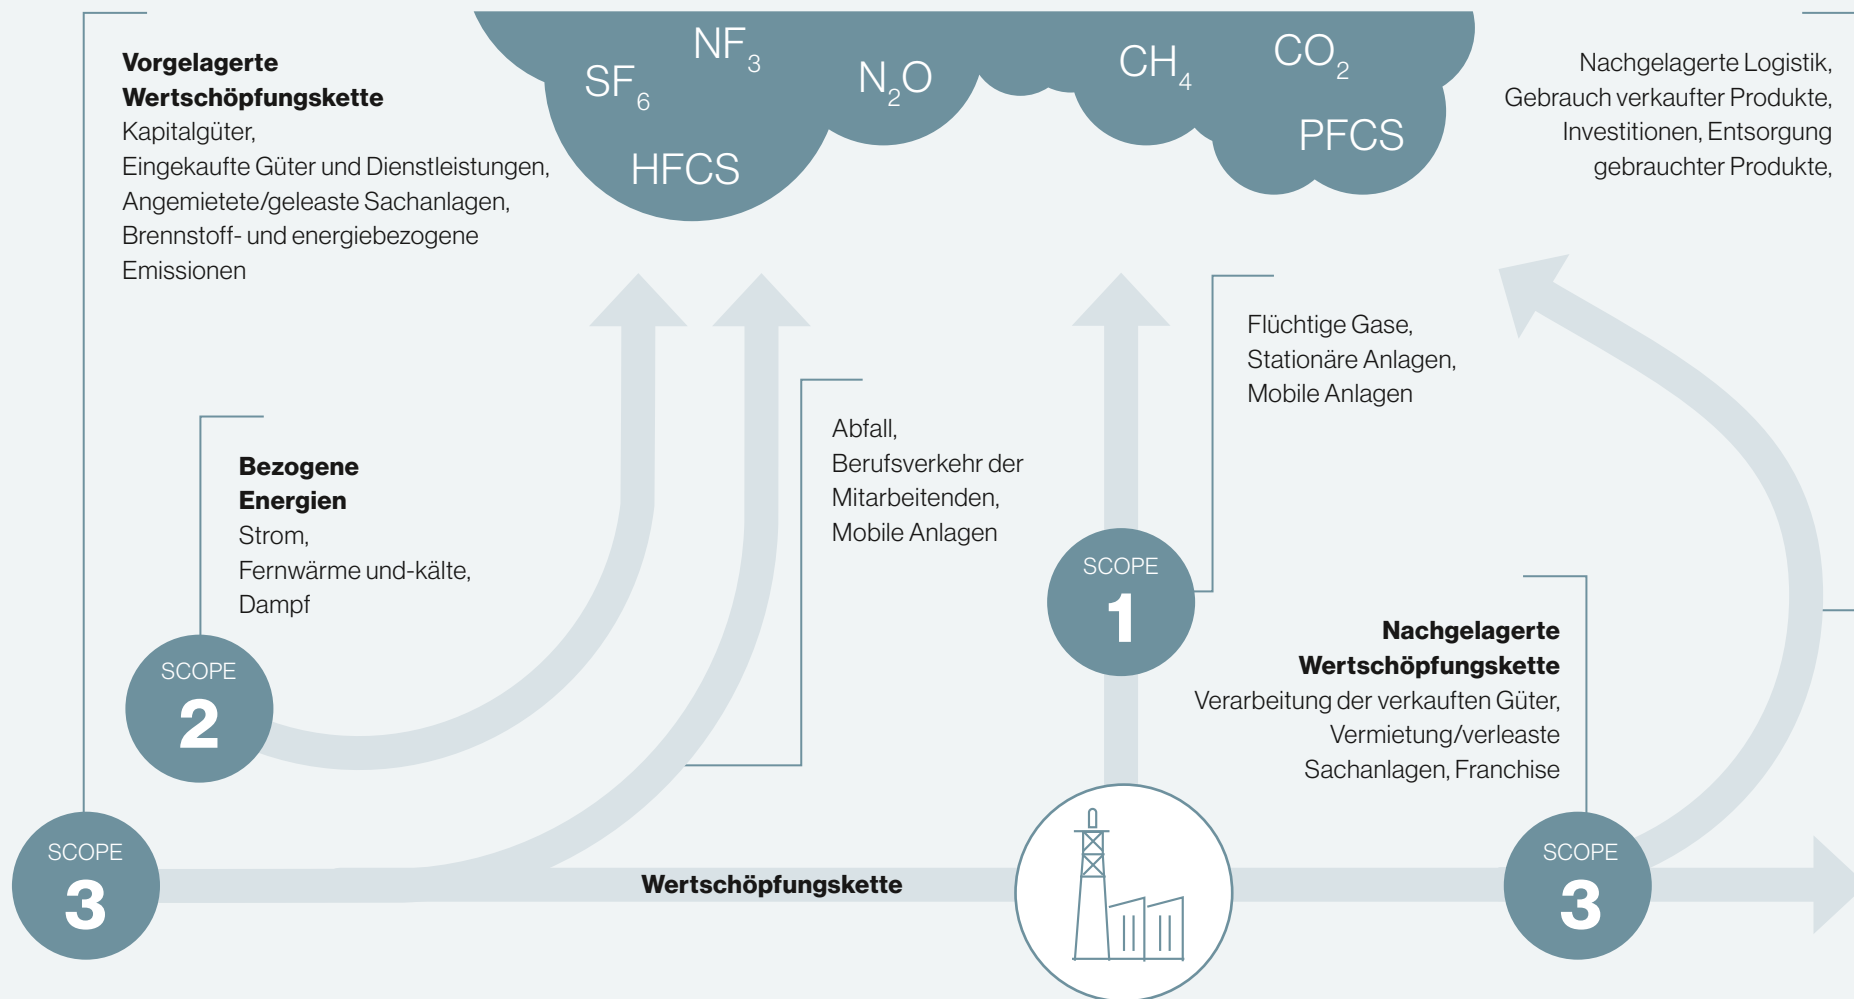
**Vorgelagerte Wertschöpfungskette**
Kapitalgüter,
Eingekaufte Güter und Dienstleistungen,
Angemietete/geleaste Sachanlagen,
Brennstoff- und energiebezogene Emissionen

$SF_6$ $NF_3$ $N_2O$ HFCS $CH_4$ $CO_2$ PFCS

Nachgelagerte Logistik,
Gebrauch verkaufter Produkte,
Investitionen, Entsorgung gebrauchter Produkte,

Flüchtige Gase,
Stationäre Anlagen,
Mobile Anlagen

**Bezogene Energien**
Strom,
Fernwärme und-kälte,
Dampf

Abfall,
Berufsverkehr der Mitarbeitenden,
Mobile Anlagen

SCOPE 1

SCOPE 2

**Nachgelagerte Wertschöpfungskette**
Verarbeitung der verkauften Güter,
Vermietung/verleaste Sachanlagen, Franchise

SCOPE 3

**Wertschöpfungskette**

SCOPE 3